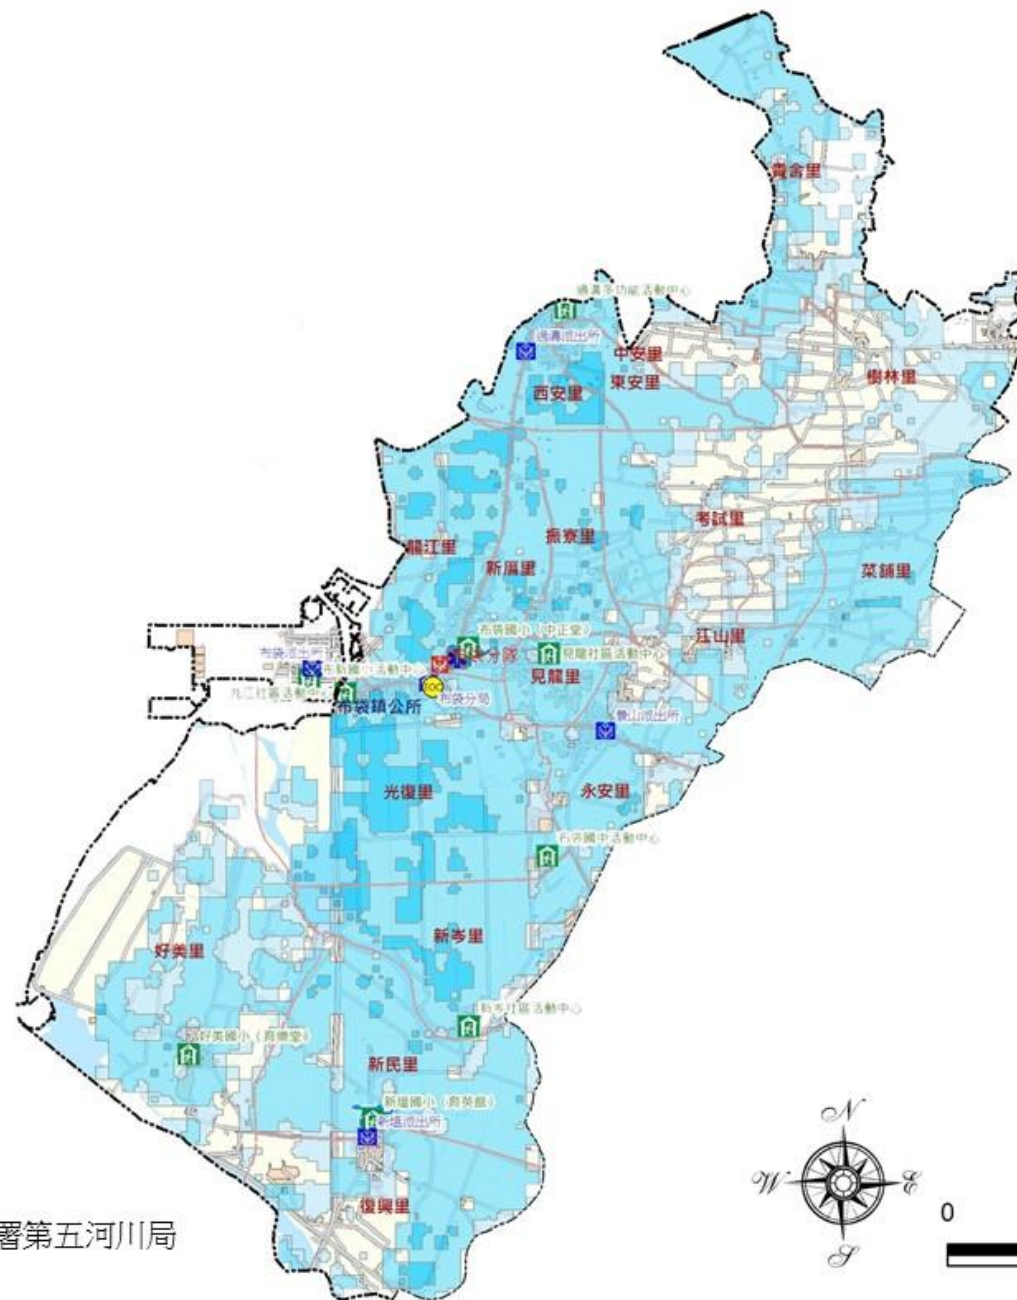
貴舍里

過溝多功能活動中心

過溝派出所

中安里

西安里

東安里

樹林里

考試里

振寮里

龍江里

新厝里

菜鋪里

布袋國小（中正堂）

布袋派出所

布新國小活動中心

九江社區活動中心

見龍社區活動中心

江山里

見龍里

布袋鎮公所

布袋分局

EOC

景山派出所

光復里

永安里

布袋國中活動中心

好美里

新岑里

新岑社區活動中心

好美國小（育德堂）

新民里

新塭國小（育英館）

新塭派出所

復興里

署第五河川局

N

W

E

S

0